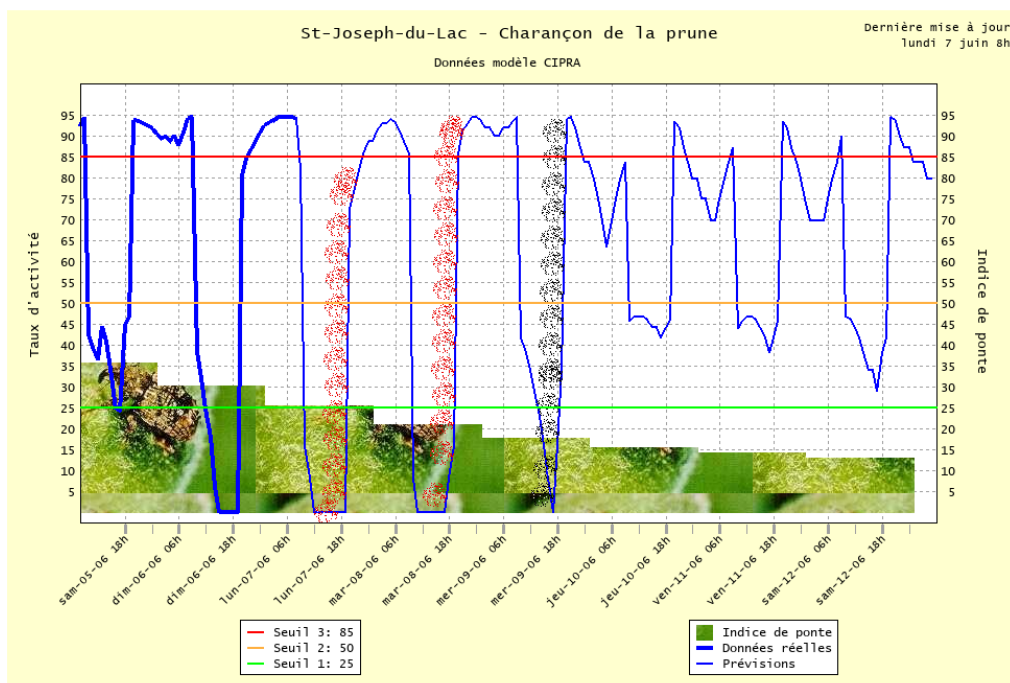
St-Joseph-du-Lac - Charançon de la prune

Données modèle CIPRA

Dernière mise à jour
lundi 7 juin 8h

Taux d'activité

Indice de ponte

95
90
85
80
75
70
65
60
55
50
45
40
35
30
25
20
15
10
5

sam-05-06 18h
dim-06-06 06h
dim-06-06 18h
lun-07-06 06h
lun-07-06 18h
mar-08-06 06h
mar-08-06 18h
mer-09-06 06h
mer-09-06 18h
jeu-10-06 06h
jeu-10-06 18h
ven-11-06 06h
ven-11-06 18h
sam-12-06 06h
sam-12-06 18h

Seuil 3: 85
Seuil 2: 50
Seuil 1: 25

Indice de ponte
Données réelles
Prévisions